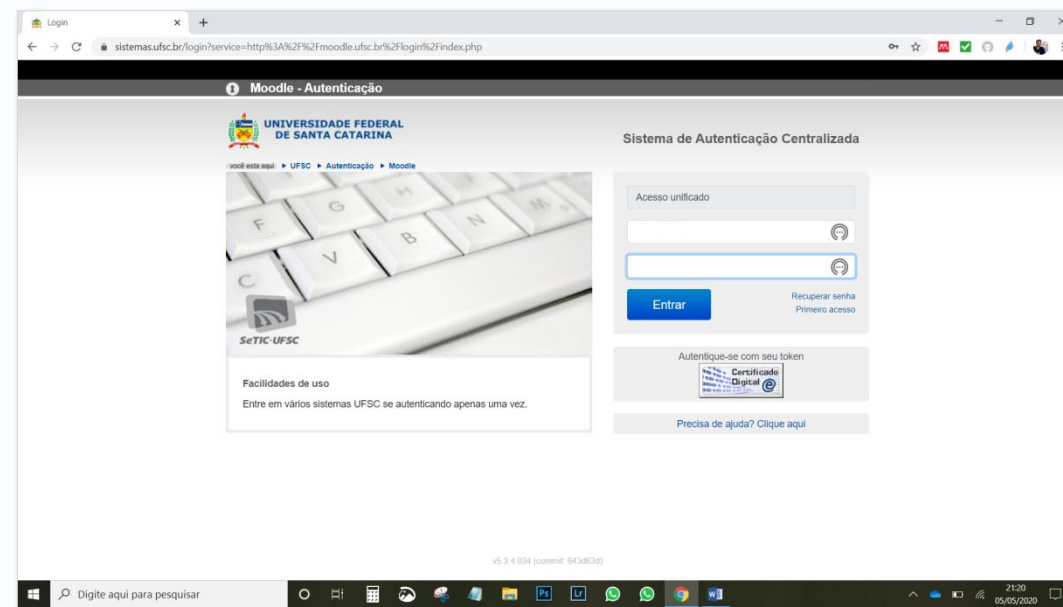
Login

sistemas.ufsc.br/login?service=http%3A%2F%2Fmoodle.ufsc.br%2Flogin%2Findex.php

Moodle - Autenticação

UNIVERSIDADE FEDERAL DE SANTA CATARINA

você está aqui ▸ UFSC ▸ Autenticação ▸ Moodle

Sistema de Autenticação Centralizada

F G H N M C V B

SeTIC-UFSC

Acesso unificado

Entrar

Recuperar senha
Primeiro acesso

Autentique-se com seu token

Certificado Digital

Facilidades de uso

Entre em vários sistemas UFSC se autenticando apenas uma vez.

Precisa de ajuda? Clique aqui

v5.3.4.034 (commit: 643d63d)

Digite aqui para pesquisar

Ps Lr

21:20
05/05/2020